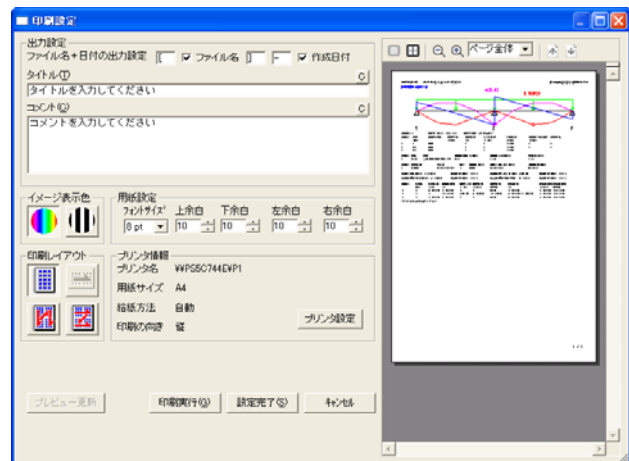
印刷設定

出力設定
ファイル名＋日付の出力設定 [ ☑ ファイル名 [ - ☑ 作成日付
タイトル(T)
タイトルを入力してください
コメント(C)
コメントを入力してください

イメージ表示色

用紙設定
フォントサイズ 上余白 下余白 左余白 右余白
8 pt 10 10 10 10

印刷レイアウト

プリンタ情報
プリンタ名 ¥¥PS5C744¥P1
用紙サイズ A4
給紙方法 自動
印刷の向き 縦
プリンタ設定

プレビュー更新 印刷実行(G) 設定完了(S) キャンセル

ページ全体